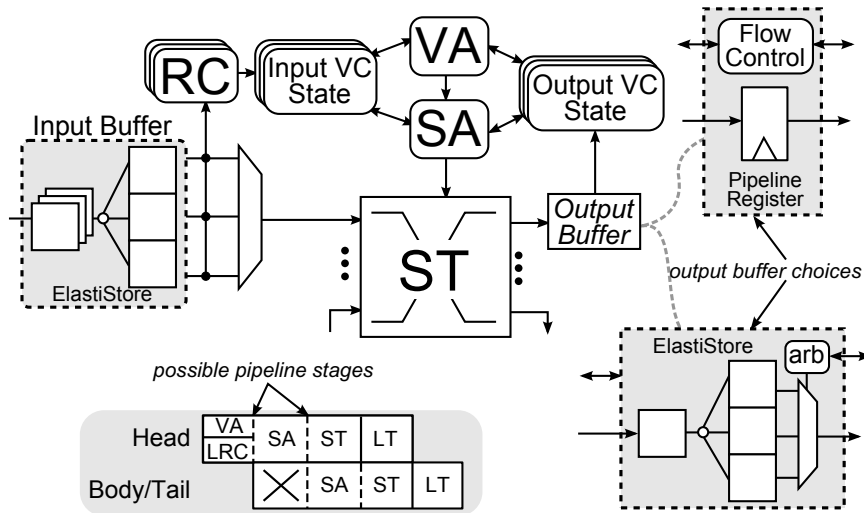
RC

Input VC State

VA

SA

Output VC State

Flow Control

Pipeline Register

Input Buffer

ElastiStore

ST

Output Buffer

output buffer choices

possible pipeline stages

| | | | | |
|---|---|---|---|---|
| Head | VA / LRC | SA | ST | LT |
| Body/Tail | | SA | ST | LT |

ElastiStore

arb